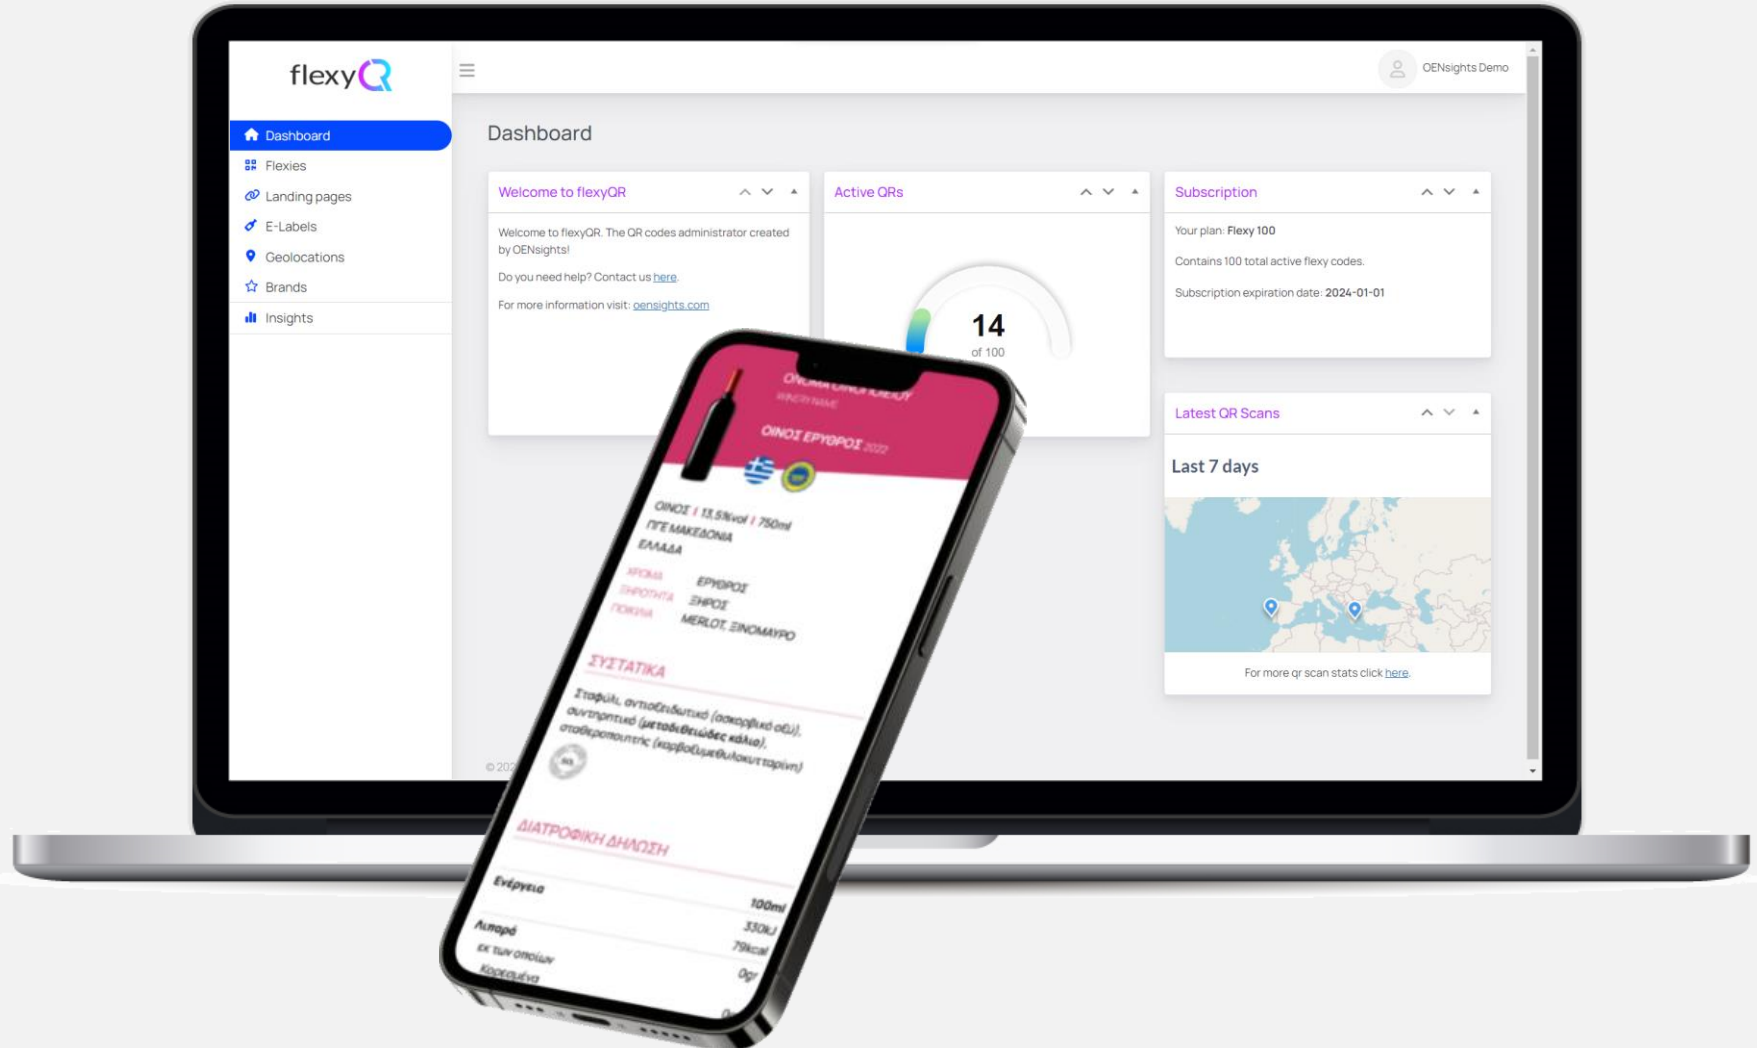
flexyQR

OENsights Demo

Dashboard
Flexies
Landing pages
E-Labels
Geolocations
Brands
Insights

Dashboard

Welcome to flexyQR

Welcome to flexyQR. The QR codes administrator created by OENsights!

Do you need help? Contact us here.

For more information visit: oensights.com

Active QRs

14
of 100

Subscription

Your plan: Flexy 100

Contains 100 total active flexy codes.

Subscription expiration date: 2024-01-01

Latest QR Scans

Last 7 days

For more qr scan stats click here.

© 20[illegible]

ΟΝΟΜΑ ΟΙΝΟΠΟΙΕΙΟΥ
WINERY NAME

ΟΙΝΟΣ ΕΡΥΘΡΟΣ 2022

ΟΙΝΟΣ | 13.5%vol | 750ml
ΠΓΕ ΜΑΚΕΔΟΝΙΑ
ΕΛΛΑΔΑ

ΧΡΩΜΑ ΕΡΥΘΡΟΣ
ΞΗΡΟΤΗΤΑ ΞΗΡΟΣ
ΠΟΙΚΙΛΙΑ MERLOT, ΞΙΝΟΜΑΥΡΟ

ΣΥΣΤΑΤΙΚΑ

Σταφύλι, αντιοξειδωτικό (ασκορβικό οξύ), συντηρητικό (μεταδιθειώδες κάλιο), σταθεροποιητής (καρβοξυμεθυλοκυτταρίνη)

ΔΙΑΤΡΟΦΙΚΗ ΔΗΛΩΣΗ

Ενέργεια 100ml
330kJ
79kcal
Λιπαρά 0gr
εκ των οποίων
Κορεσμένα